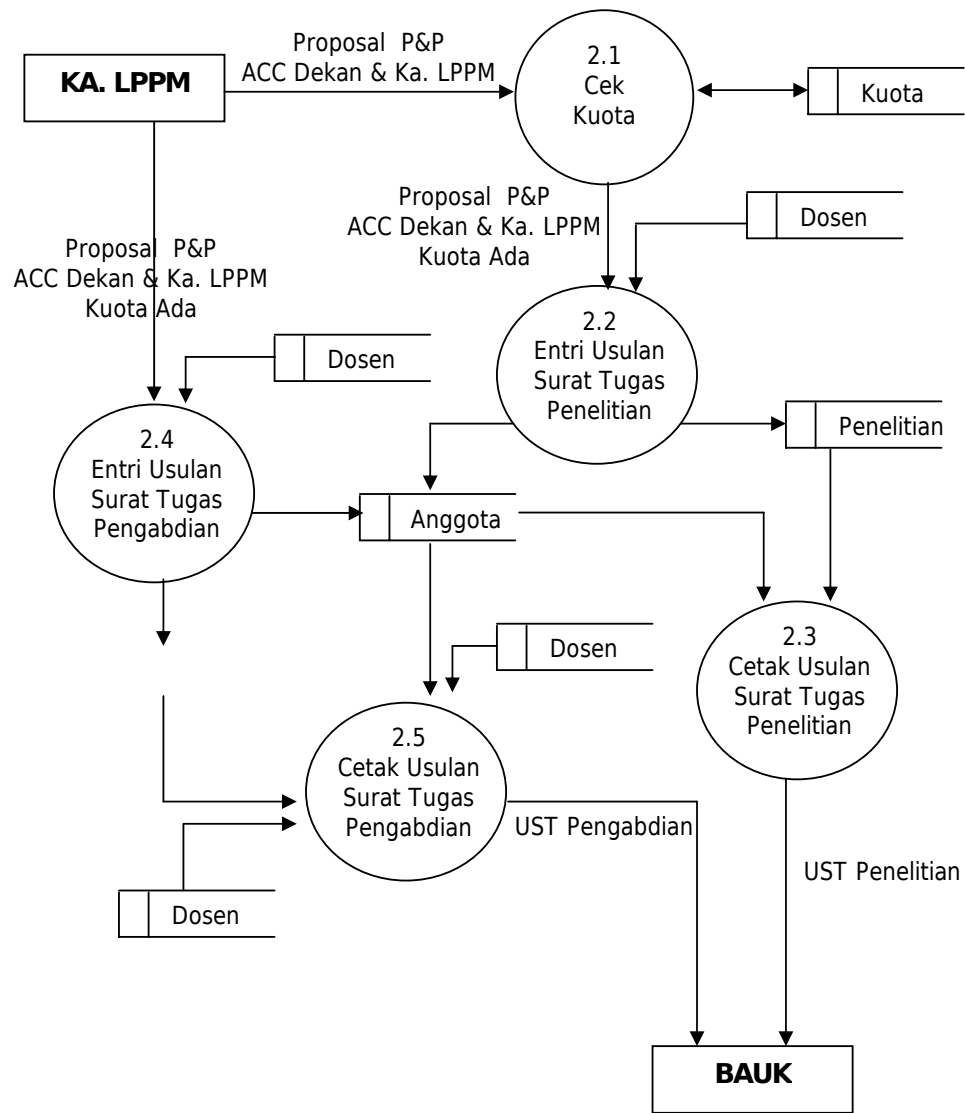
KA. LPPM

Proposal P&P
ACC Dekan & Ka. LPPM

2.1
Cek
Kuota

Kuota

Proposal P&P
ACC Dekan & Ka. LPPM
Kuota Ada

Dosen

Proposal P&P
ACC Dekan & Ka. LPPM
Kuota Ada

2.2
Entri Usulan
Surat Tugas
Penelitian

Dosen

Penelitian

2.4
Entri Usulan
Surat Tugas
Pengabdian

Anggota

Dosen

2.3
Cetak Usulan
Surat Tugas
Penelitian

2.5
Cetak Usulan
Surat Tugas
Pengabdian

UST Pengabdian

UST Penelitian

Dosen

BAUK